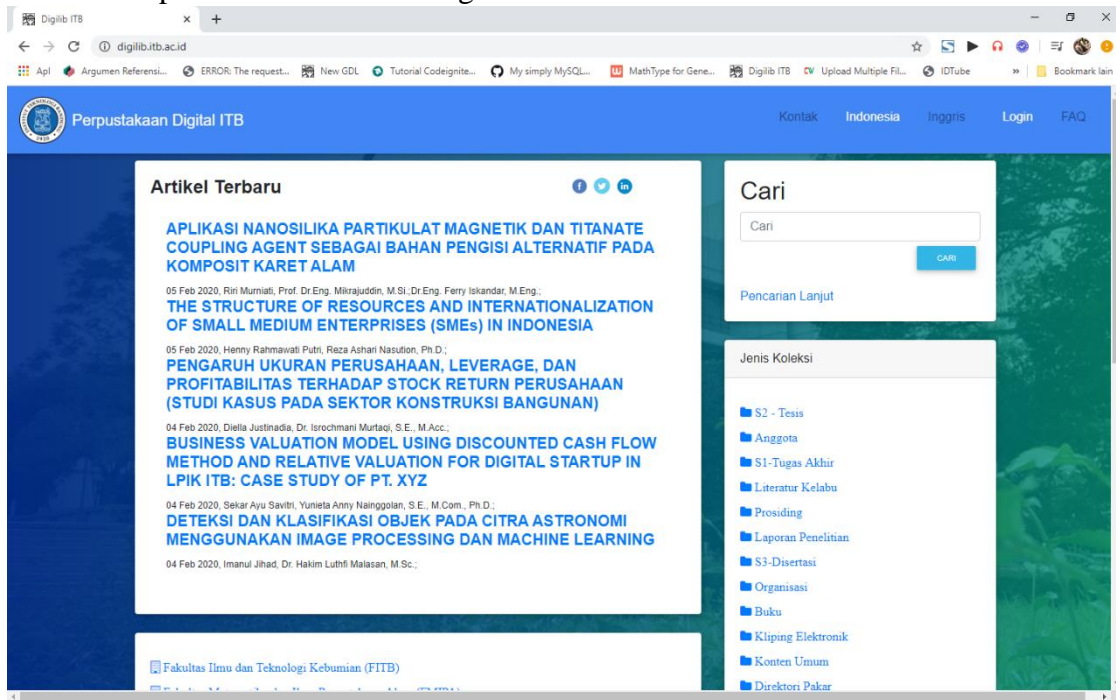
Digilib ITB × +

digilib.itb.ac.id

Apl Argumen Referensi... ERROR: The request... New GDL Tutorial Codeignite... My simply MySQL... MathType for Gene... Digilib ITB Upload Multiple Fil... IDTube » Bookmark lain

Perpustakaan Digital ITB

Kontak Indonesia Inggris Login FAQ

Artikel Terbaru

APLIKASI NANOSILIKA PARTIKULAT MAGNETIK DAN TITANATE COUPLING AGENT SEBAGAI BAHAN PENGISI ALTERNATIF PADA KOMPOSIT KARET ALAM

05 Feb 2020, Riri Murniati, Prof. Dr.Eng. Mikrajuddin, M.Si.;Dr.Eng. Ferry Iskandar, M.Eng.;

THE STRUCTURE OF RESOURCES AND INTERNATIONALIZATION OF SMALL MEDIUM ENTERPRISES (SMEs) IN INDONESIA

05 Feb 2020, Henny Rahmawati Putri, Reza Ashari Nasution, Ph.D.;

PENGARUH UKURAN PERUSAHAAN, LEVERAGE, DAN PROFITABILITAS TERHADAP STOCK RETURN PERUSAHAAN (STUDI KASUS PADA SEKTOR KONSTRUKSI BANGUNAN)

04 Feb 2020, Diella Justinadia, Dr. Isrochmani Murtaqi, S.E., M.Acc.;

BUSINESS VALUATION MODEL USING DISCOUNTED CASH FLOW METHOD AND RELATIVE VALUATION FOR DIGITAL STARTUP IN LPIK ITB: CASE STUDY OF PT. XYZ

04 Feb 2020, Sekar Ayu Savitri, Yunieta Anny Nainggolan, S.E., M.Com., Ph.D.;

DETEKSI DAN KLASIFIKASI OBJEK PADA CITRA ASTRONOMI MENGGUNAKAN IMAGE PROCESSING DAN MACHINE LEARNING

04 Feb 2020, Imanul Jihad, Dr. Hakim Luthfi Malasan, M.Sc.;

Fakultas Ilmu dan Teknologi Kebumian (FITB)

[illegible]

Cari

Cari

CARI

Pencarian Lanjut

Jenis Koleksi

S2 - Tesis
Anggota
S1-Tugas Akhir
Literatur Kelabu
Prosiding
Laporan Penelitian
S3-Disertasi
Organisasi
Buku
Kliping Elektronik
Konten Umum
Direktori Pakar